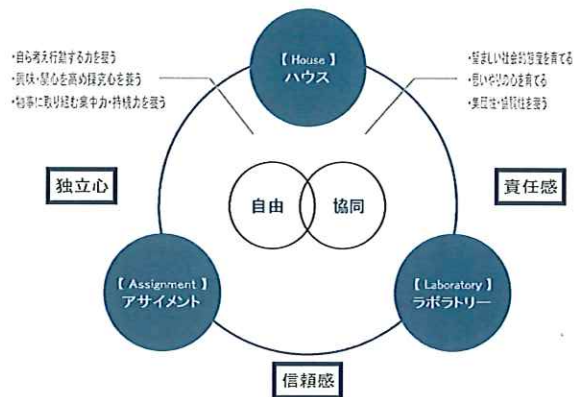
・自ら考え行動する力を養う
・興味・関心を高め探究心を養う
・物事に取り組む集中力・持続力を養う

【 House 】
ハウス

・望ましい社会的態度を育てる
・思いやりの心を育てる
・集団性・協調性を養う

独立心

自由

協同

責任感

【 Assignment 】
アサイメント

【 Laboratory 】
ラボラトリー

信頼感